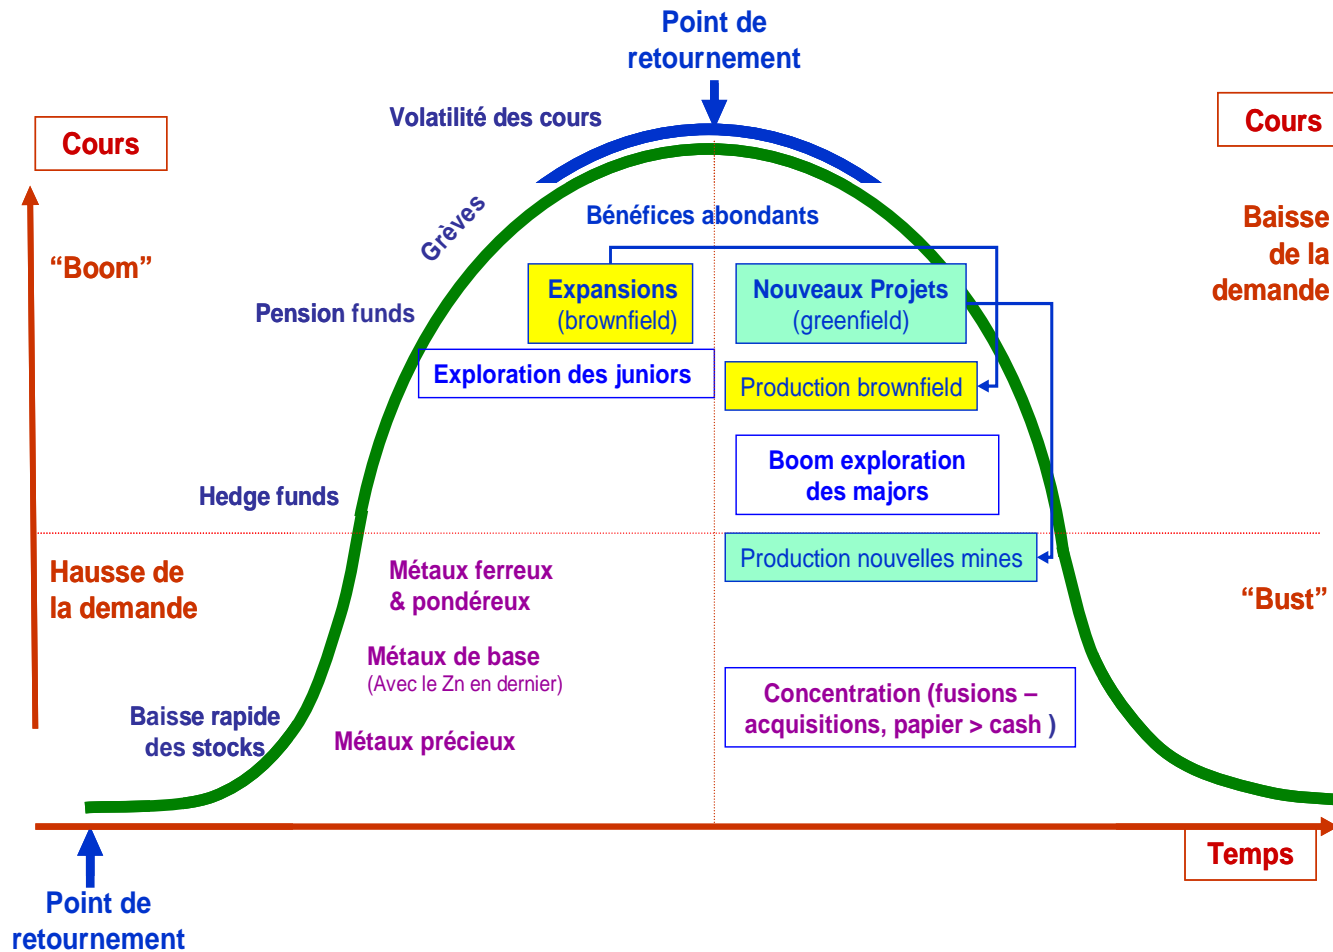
Point de retournement

Volatilité des cours

Cours

Cours

Grèves

Bénéfices abondants

Baisse de la demande

“Boom”

Expansions (brownfield)

Nouveaux Projets (greenfield)

Pension funds

Exploration des juniors

Production brownfield

Boom exploration des majors

Hedge funds

Production nouvelles mines

Hausse de la demande

Métaux ferreux & pondéreux

“Bust”

Métaux de base (Avec le Zn en dernier)

Concentration (fusions – acquisitions, papier > cash )

Baisse rapide des stocks

Métaux précieux

Temps

Point de retournement